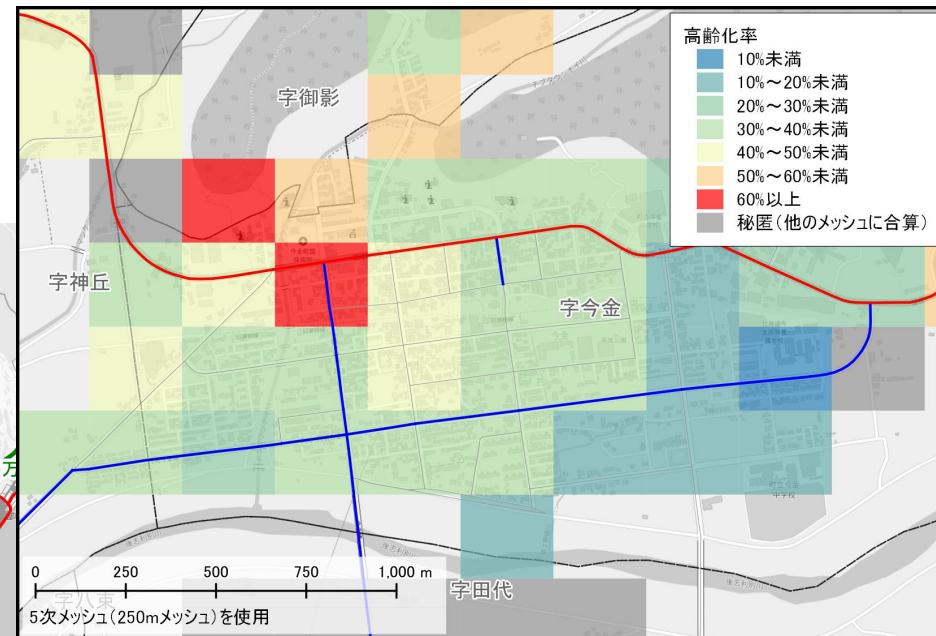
高齢化率
10%未満
10%～20%未満
20%～30%未満
30%～40%未満
40%～50%未満
50%～60%未満
60%以上
秘匿（他のメッシュに合算）

字御影
字神丘
字今金
字田代
字八束

0 250 500 750 1,000 m
5次メッシュ（250mメッシュ）を使用